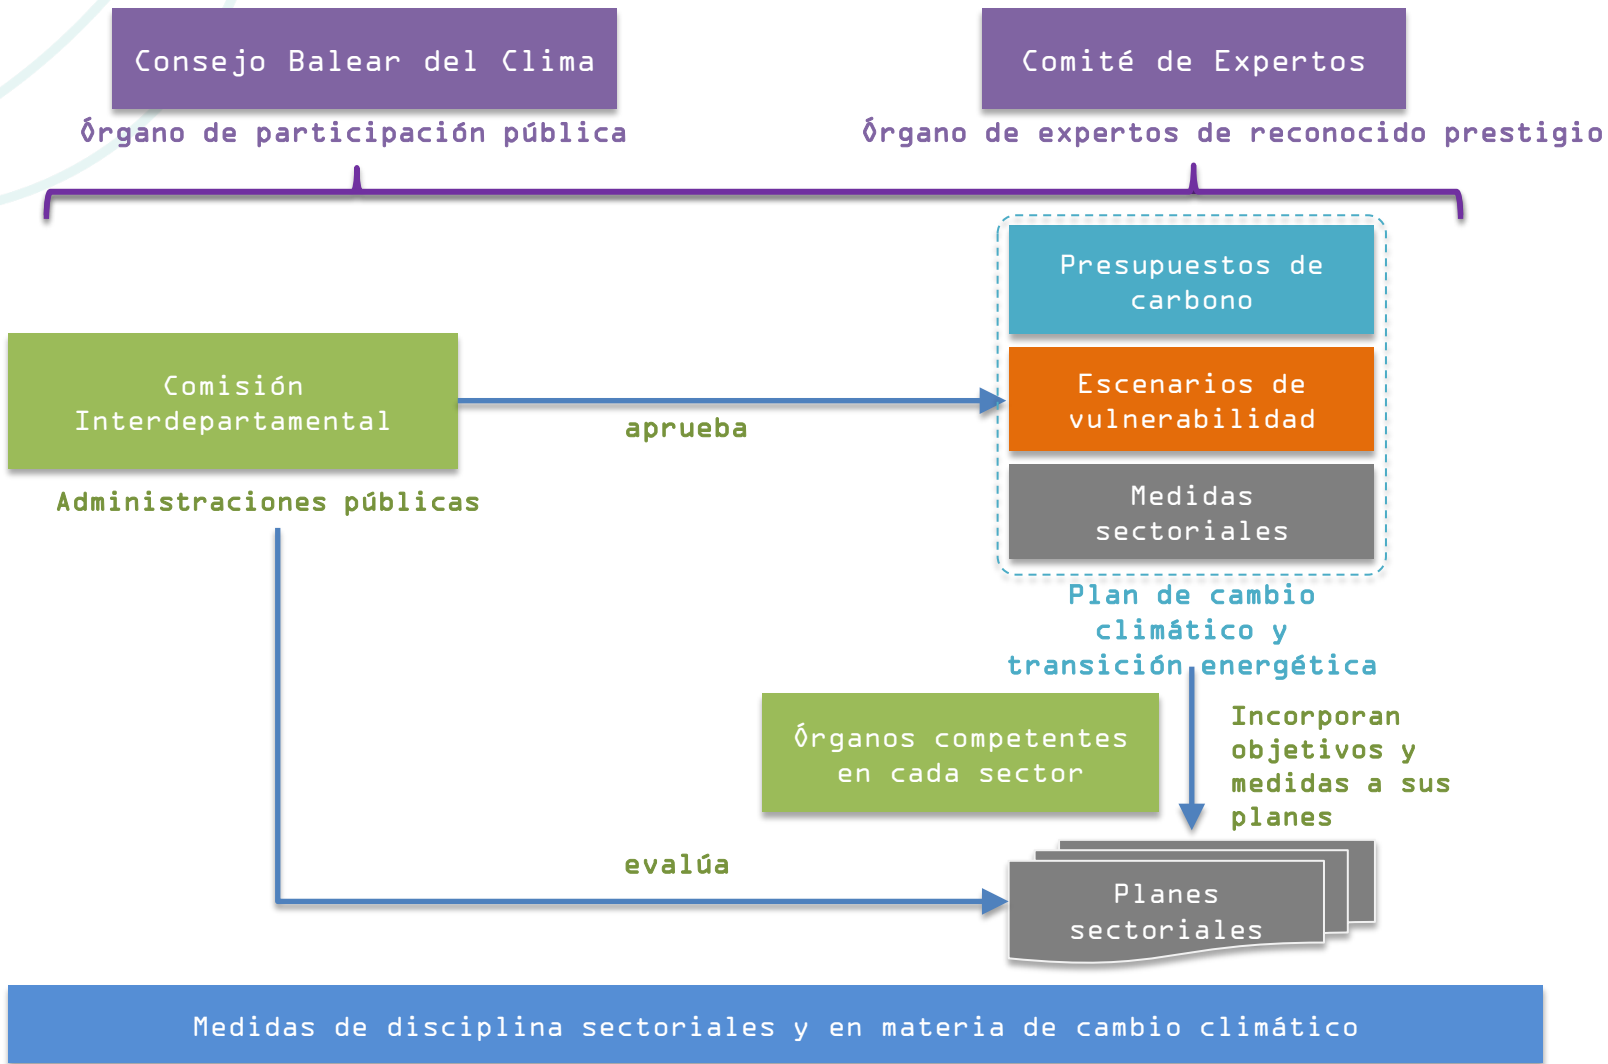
Consejo Balear del Clima

Órgano de participación pública

Comité de Expertos

Órgano de expertos de reconocido prestigio

Presupuestos de carbono

Escenarios de vulnerabilidad

Medidas sectoriales

Comisión Interdepartamental

aprueba

Administraciones públicas

Plan de cambio climático y transición energética

Órganos competentes en cada sector

Incorporan objetivos y medidas a sus planes

evalúa

Planes sectoriales

Medidas de disciplina sectoriales y en materia de cambio climático